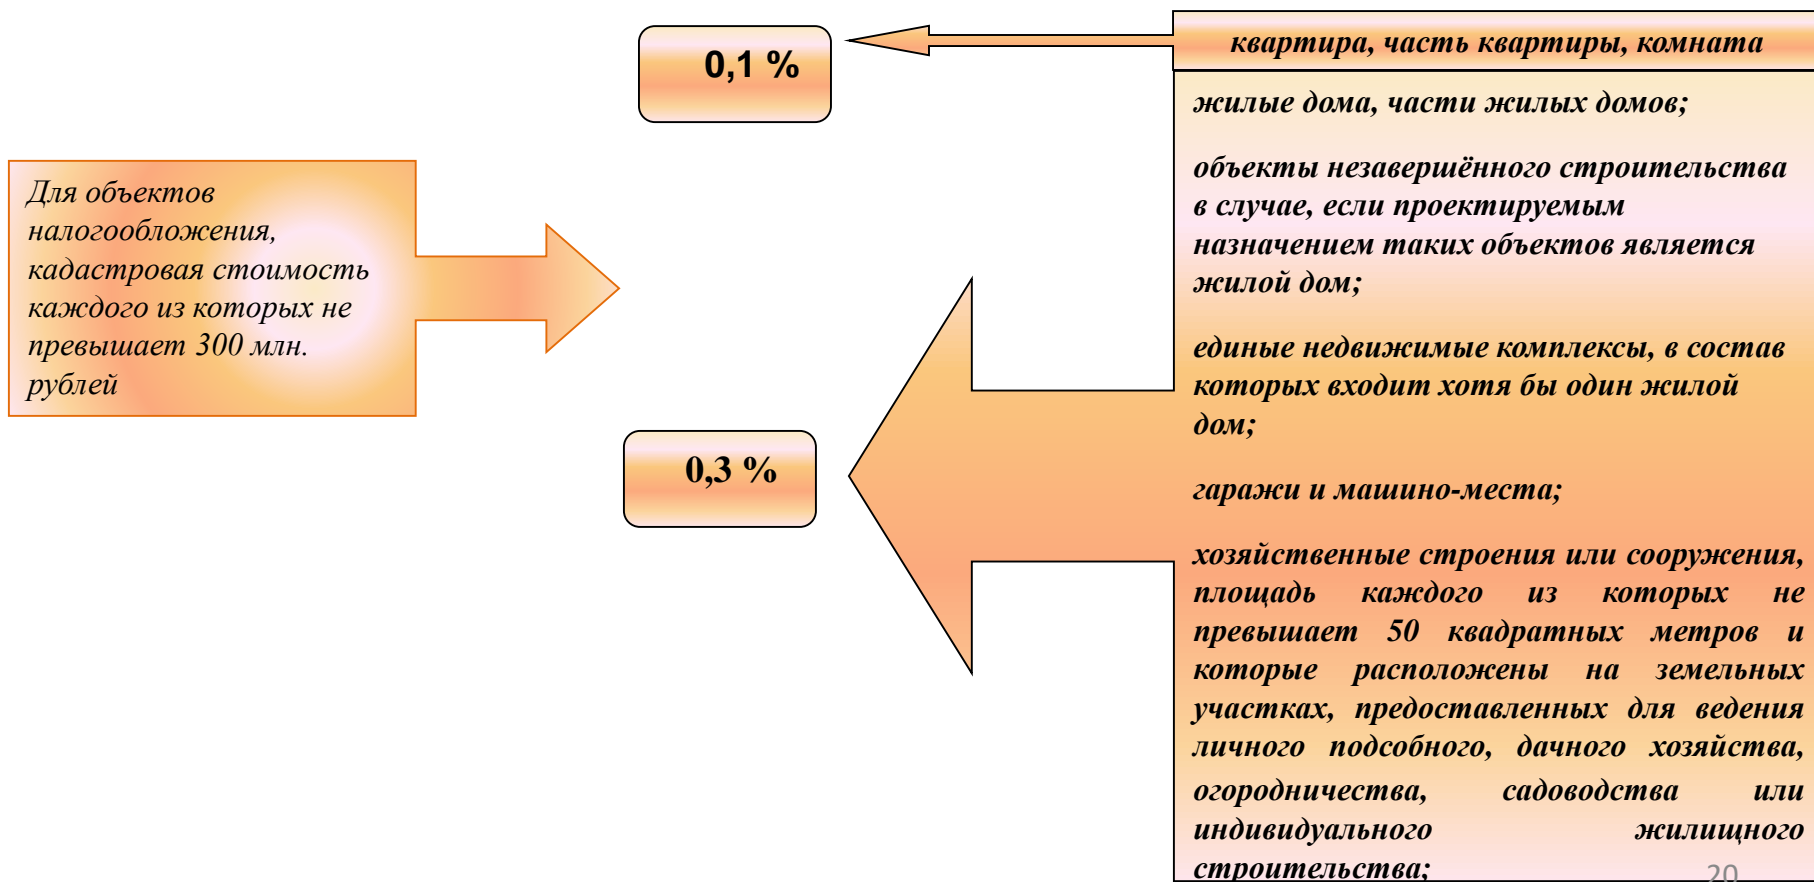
0,1 %

квартира, часть квартиры, комната

Для объектов налогообложения, кадастровая стоимость каждого из которых не превышает 300 млн. рублей

жилые дома, части жилых домов;

объекты незавершённого строительства в случае, если проектируемым назначением таких объектов является жилой дом;

единые недвижимые комплексы, в состав которых входит хотя бы один жилой дом;

0,3 %

гаражи и машино-места;

хозяйственные строения или сооружения, площадь каждого из которых не превышает 50 квадратных метров и которые расположены на земельных участках, предоставленных для ведения личного подсобного, дачного хозяйства, огородничества, садоводства или индивидуального жилищного строительства;

20